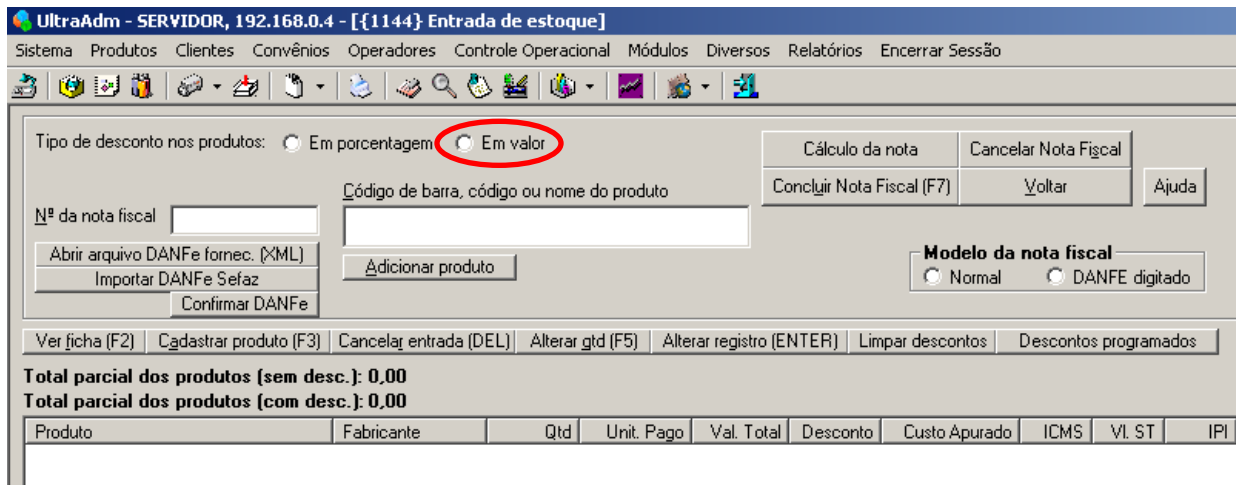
UltraAdm - SERVIDOR, 192.168.0.4 - [{1144} Entrada de estoque]

Sistema Produtos Clientes Convênios Operadores Controle Operacional Módulos Diversos Relatórios Encerrar Sessão

Tipo de desconto nos produtos: Em porcentagem Em valor

Cálculo da nota
Cancelar Nota Fiscal
Concluir Nota Fiscal (F7)
Voltar
Ajuda

Código de barra, código ou nome do produto

Nº da nota fiscal

Abrir arquivo DANFe fornec. (XML)
Importar DANFe Sefaz
Confirmar DANFe

Adicionar produto

Modelo da nota fiscal
Normal DANFE digitado

Ver ficha (F2) | Cadastrar produto (F3) | Cancelar entrada (DEL) | Alterar qtd (F5) | Alterar registro (ENTER) | Limpar descontos | Descontos programados

Total parcial dos produtos (sem desc.): 0,00
Total parcial dos produtos (com desc.): 0,00

| Produto | Fabricante | Qtd | Unit. Pago | Val. Total | Desconto | Custo Apurado | ICMS | Vl. ST | IPI |
|---|---|---|---|---|---|---|---|---|---|